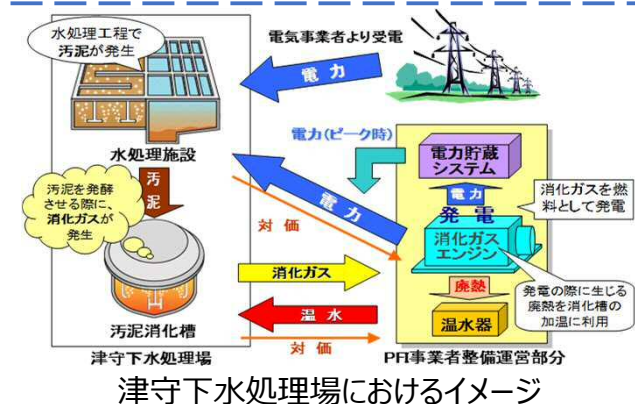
水処理工程で汚泥が発生

電気事業者より受電

電力

水処理施設

電力（ピーク時）

電力貯蔵システム

汚泥を発酵させる際に、消化ガスが発生

汚泥

対価

電力

電力

発電

消化ガスを燃料として発電

消化ガスエンジン

消化ガス

廃熱

発電の際に生じる廃熱を消化槽の加温に利用

温水器

温水

汚泥消化槽

対価

津守下水処理場

PFI事業者整備運営部分

津守下水処理場におけるイメージ